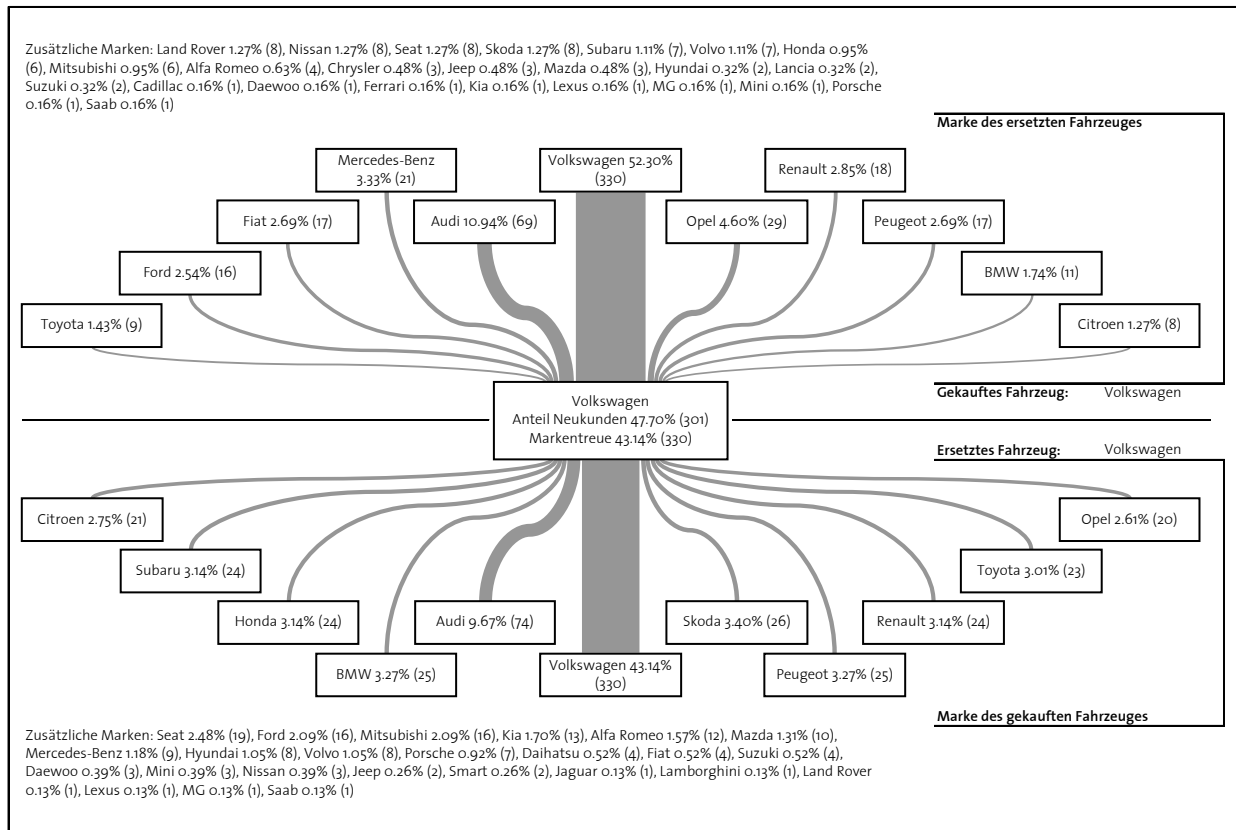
Zusätzliche Marken: Land Rover 1.27% (8), Nissan 1.27% (8), Seat 1.27% (8), Skoda 1.27% (8), Subaru 1.11% (7), Volvo 1.11% (7), Honda 0.95% (6), Mitsubishi 0.95% (6), Alfa Romeo 0.63% (4), Chrysler 0.48% (3), Jeep 0.48% (3), Mazda 0.48% (3), Hyundai 0.32% (2), Lancia 0.32% (2), Suzuki 0.32% (2), Cadillac 0.16% (1), Daewoo 0.16% (1), Ferrari 0.16% (1), Kia 0.16% (1), Lexus 0.16% (1), MG 0.16% (1), Mini 0.16% (1), Porsche 0.16% (1), Saab 0.16% (1)

Marke des ersetzten Fahrzeuges

Mercedes-Benz 3.33% (21)

Volkswagen 52.30% (330)

Renault 2.85% (18)

Fiat 2.69% (17)

Audi 10.94% (69)

Opel 4.60% (29)

Peugeot 2.69% (17)

Ford 2.54% (16)

BMW 1.74% (11)

Toyota 1.43% (9)

Citroen 1.27% (8)

Volkswagen
Anteil Neukunden 47.70% (301)
Markentreue 43.14% (330)

Gekauftes Fahrzeug: Volkswagen

Ersetztes Fahrzeug: Volkswagen

Citroen 2.75% (21)

Opel 2.61% (20)

Subaru 3.14% (24)

Toyota 3.01% (23)

Honda 3.14% (24)

Audi 9.67% (74)

Skoda 3.40% (26)

Renault 3.14% (24)

BMW 3.27% (25)

Volkswagen 43.14% (330)

Peugeot 3.27% (25)

Marke des gekauften Fahrzeuges

Zusätzliche Marken: Seat 2.48% (19), Ford 2.09% (16), Mitsubishi 2.09% (16), Kia 1.70% (13), Alfa Romeo 1.57% (12), Mazda 1.31% (10), Mercedes-Benz 1.18% (9), Hyundai 1.05% (8), Volvo 1.05% (8), Porsche 0.92% (7), Daihatsu 0.52% (4), Fiat 0.52% (4), Suzuki 0.52% (4), Daewoo 0.39% (3), Mini 0.39% (3), Nissan 0.39% (3), Jeep 0.26% (2), Smart 0.26% (2), Jaguar 0.13% (1), Lamborghini 0.13% (1), Land Rover 0.13% (1), Lexus 0.13% (1), MG 0.13% (1), Saab 0.13% (1)